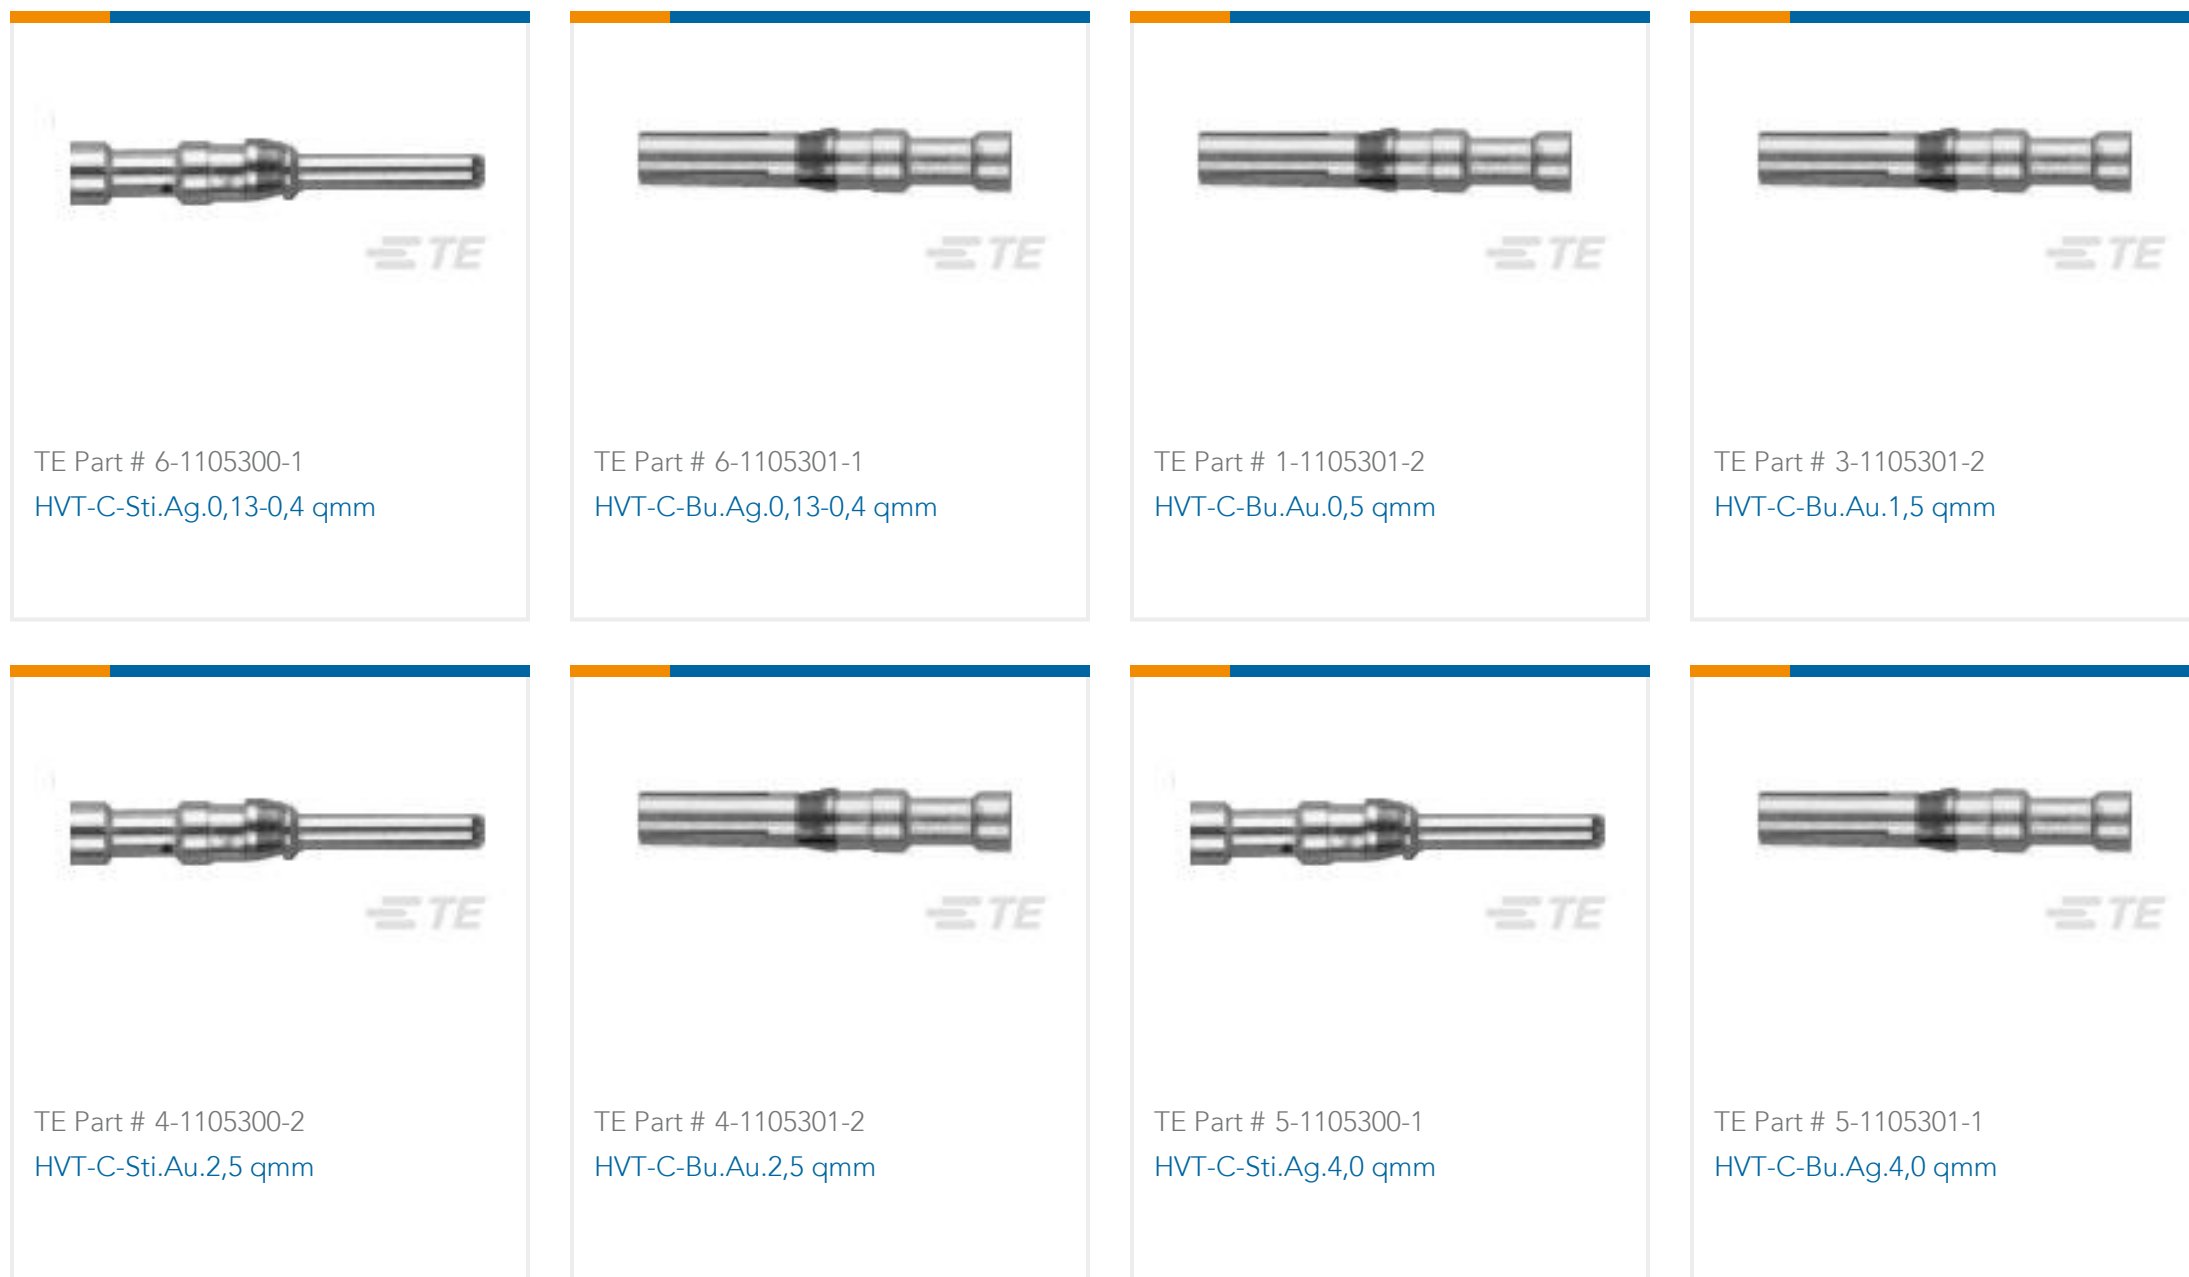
TE

TE Part # 6-1105300-1
HVT-C-Sti.Ag.0,13-0,4 qmm

TE

TE Part # 6-1105301-1
HVT-C-Bu.Ag.0,13-0,4 qmm

TE

TE Part # 1-1105301-2
HVT-C-Bu.Au.0,5 qmm

TE

TE Part # 3-1105301-2
HVT-C-Bu.Au.1,5 qmm

TE

TE Part # 4-1105300-2
HVT-C-Sti.Au.2,5 qmm

TE

TE Part # 4-1105301-2
HVT-C-Bu.Au.2,5 qmm

TE

TE Part # 5-1105300-1
HVT-C-Sti.Ag.4,0 qmm

TE

TE Part # 5-1105301-1
HVT-C-Bu.Ag.4,0 qmm